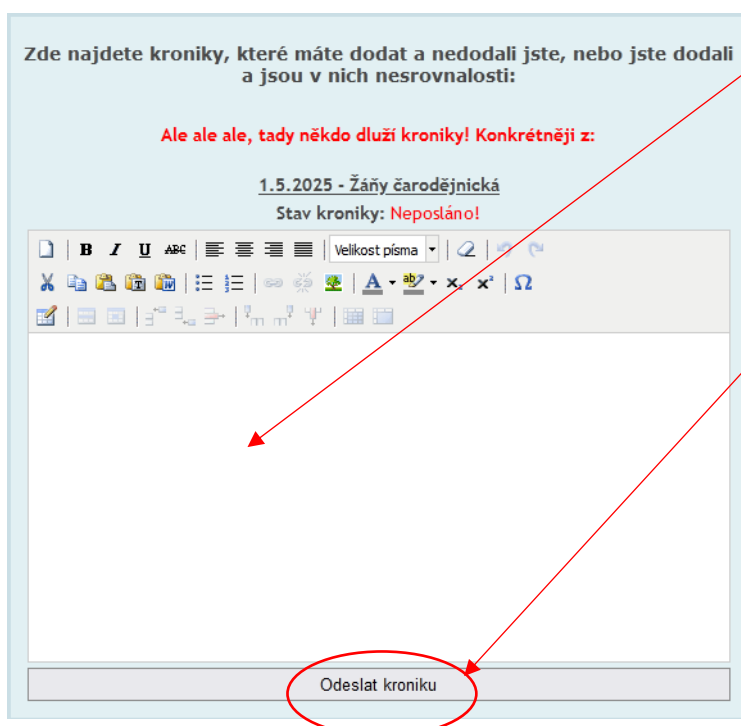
Zde najdete kroniky, které máte dodat a nedodali jste, nebo jste dodali a jsou v nich nesrovnalosti:

Ale ale ale, tady někdo dluží kroniky! Konkrétněji z:

1.5.2025 - Žáňy čarodějnická

Stav kroniky: Neposláno!

B I U ABC Velikost písma

A ab $x_2$ $x^2$ Ω

Odeslat kroniku